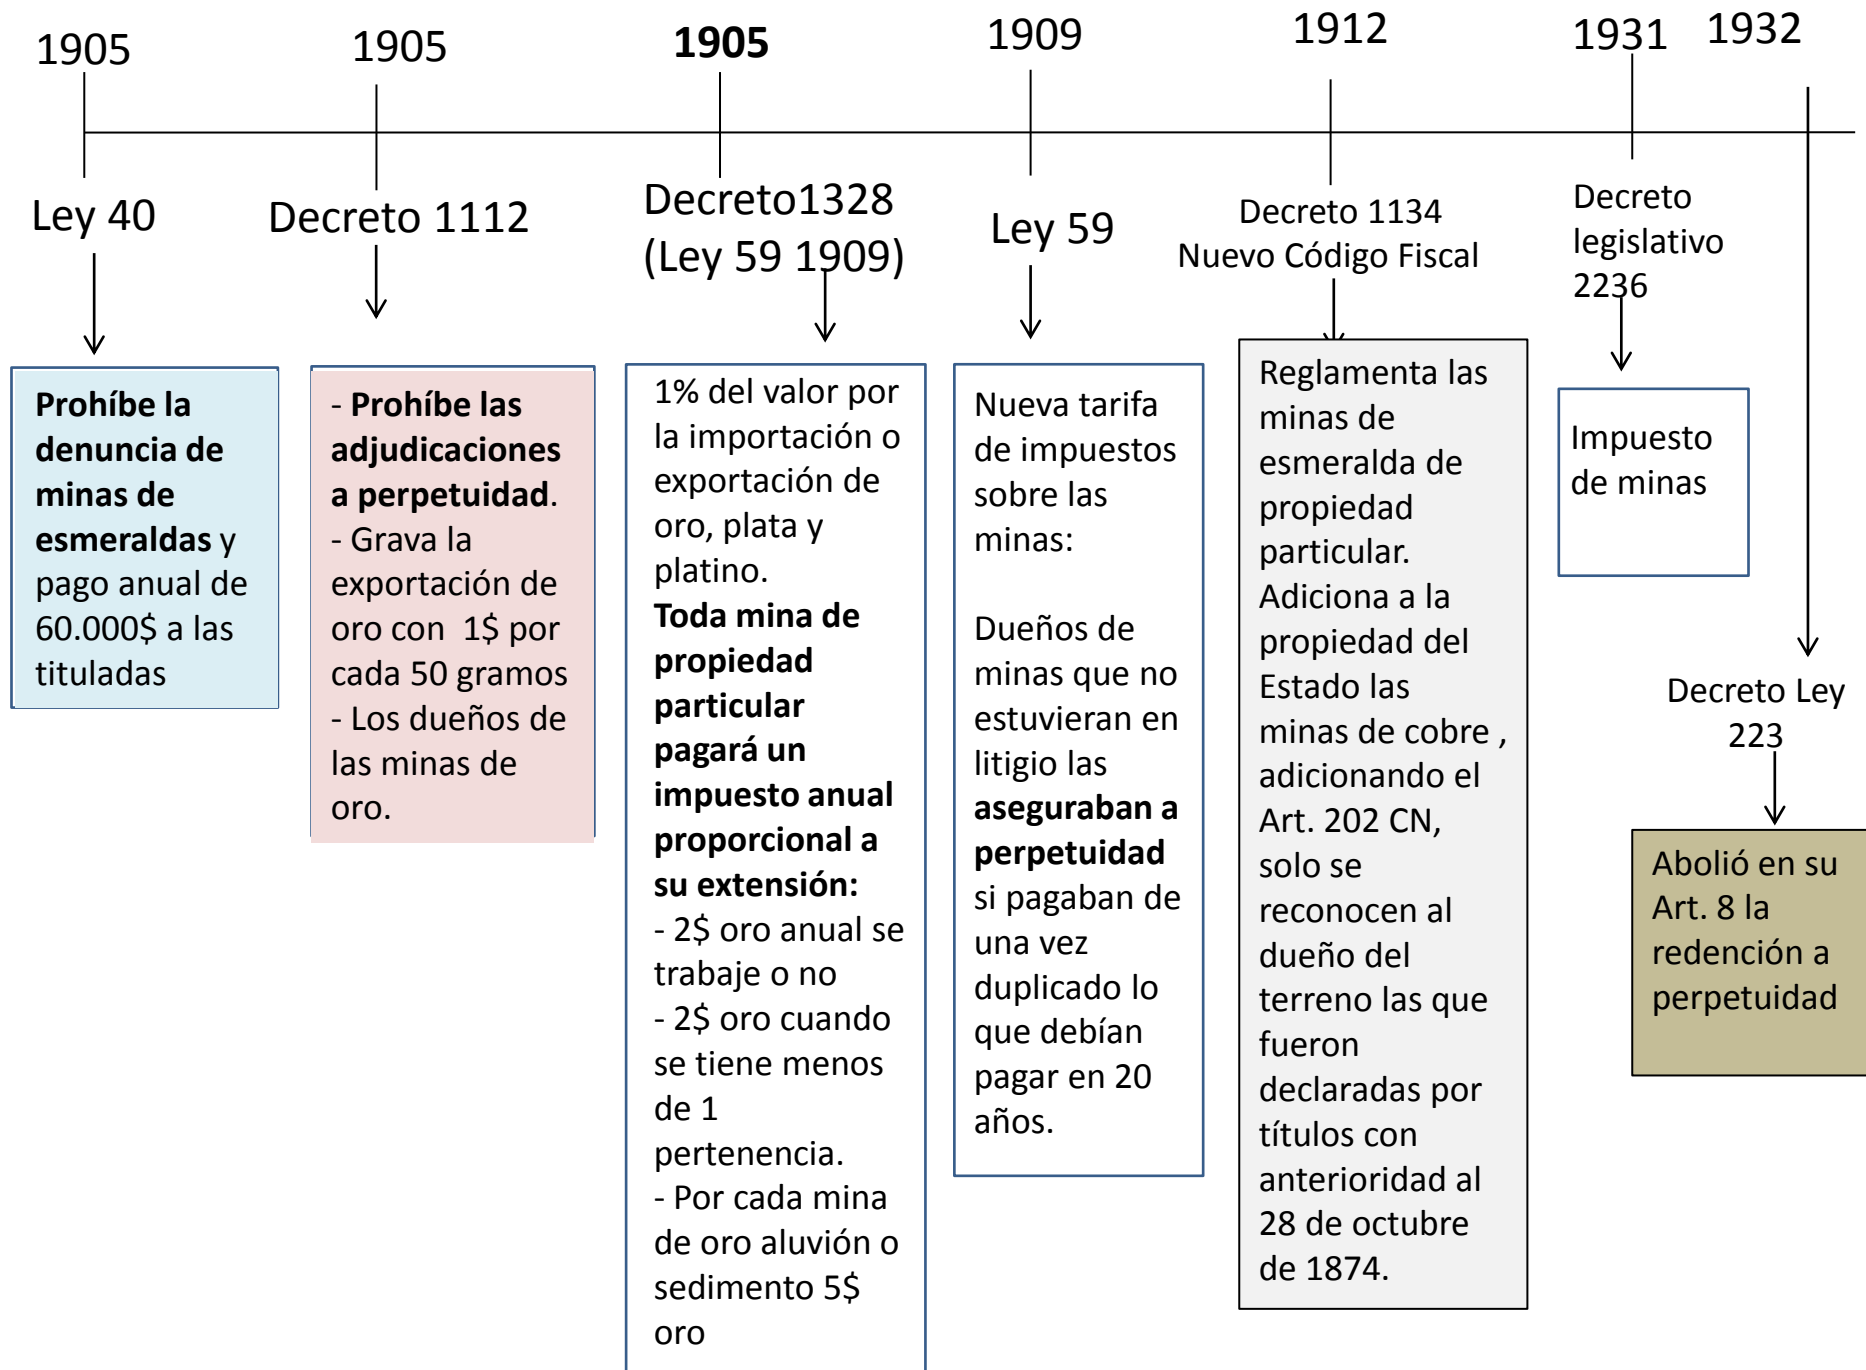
1905

Ley 40

**Prohíbe la denuncia de minas de esmeraldas** y pago anual de 60.000$ a las tituladas

1905

Decreto 1112

- **Prohíbe las adjudicaciones a perpetuidad**.
- Grava la exportación de oro con 1$ por cada 50 gramos
- Los dueños de las minas de oro.

1905

Decreto1328 (Ley 59 1909)

1% del valor por la importación o exportación de oro, plata y platino.
**Toda mina de propiedad particular pagará un impuesto anual proporcional a su extensión:**
- 2$ oro anual se trabaje o no
- 2$ oro cuando se tiene menos de 1 pertenencia.
- Por cada mina de oro aluvión o sedimento 5$ oro

1909

Ley 59

Nueva tarifa de impuestos sobre las minas:

Dueños de minas que no estuvieran en litigio las **aseguraban a perpetuidad** si pagaban de una vez duplicado lo que debían pagar en 20 años.

1912

Decreto 1134
Nuevo Código Fiscal

Reglamenta las minas de esmeralda de propiedad particular. Adiciona a la propiedad del Estado las minas de cobre , adicionando el Art. 202 CN, solo se reconocen al dueño del terreno las que fueron declaradas por títulos con anterioridad al 28 de octubre de 1874.

1931

Decreto legislativo 2236

Impuesto de minas

1932

Decreto Ley 223

Abolió en su Art. 8 la redención a perpetuidad